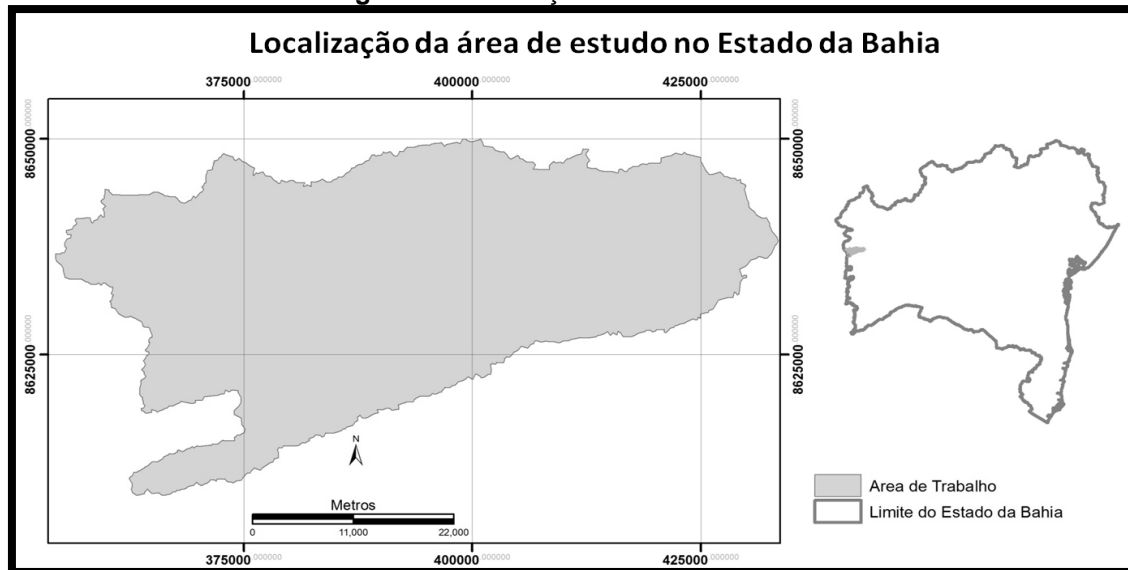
Localização da área de estudo no Estado da Bahia

375000.000000
400000.000000
425000.000000

8650000.000000
8625000.000000

8650000.000000
8625000.000000

N

Metros
0 11,000 22,000

375000.000000
400000.000000
425000.000000

Area de Trabalho
Limite do Estado da Bahia